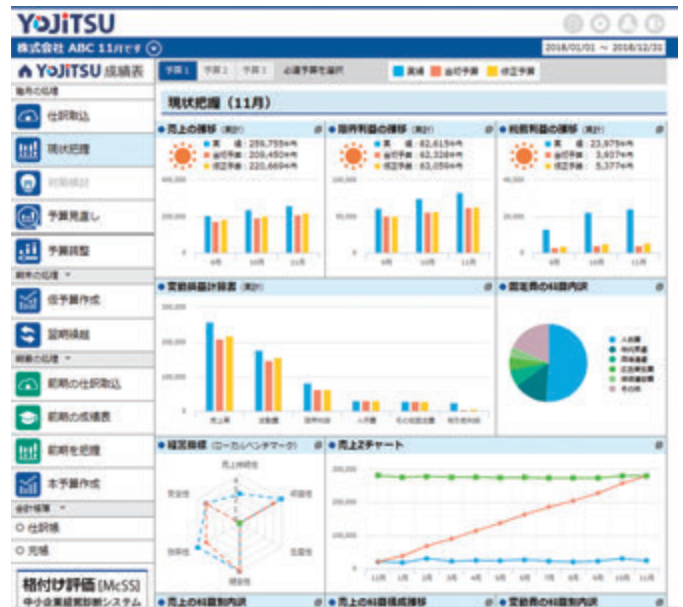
YOJITSU

株式会社 ABC 11月です

2018/01/01 ～ 2018/12/31

YOJITSU 成績表

毎月の処理

仕訳取込

現状把握

対策検討

予算見直し

予算調整

期末の処理

仮予算作成

翌期繰越

期首の処理

前期の仕訳取込

前期の成績表

前期を把握

本予算作成

会計帳簿

○ 仕訳帳

○ 元帳

格付け評価 [McSS]

中小企業経営診断システム

予算1 予算2 予算3 必達予算を選択

実績 当初予算 修正予算

現状把握（11月）

売上の推移 (累計)

実績 : 256,755千円

当初予算 : 209,450千円

修正予算 : 220,669千円

9月 10月 11月

限界利益の推移 (累計)

実績 : 82,615千円

当初予算 : 62,328千円

修正予算 : 63,059千円

9月 10月 11月

税前利益の推移 (累計)

実績 : 23,979千円

当初予算 : 3,637千円

修正予算 : 5,377千円

9月 10月 11月

変動損益計算書 (累計)

売上高 変動費 限界利益 人件費 その他固定費 税引前利益

固定費の科目内訳

人件費

地代家賃

減価償却

広告宣伝費

研究開発費

その他

経営指標 (ローカルベンチマーク)

売上持続性

収益性

生産性

健全性

効率性

安全性

売上Zチャート

11月 1月 2月 3月 4月 5月 6月 7月 8月 9月 10月 11月

売上の科目別内訳

売上の科目別成績推移

変動費の科目別内訳